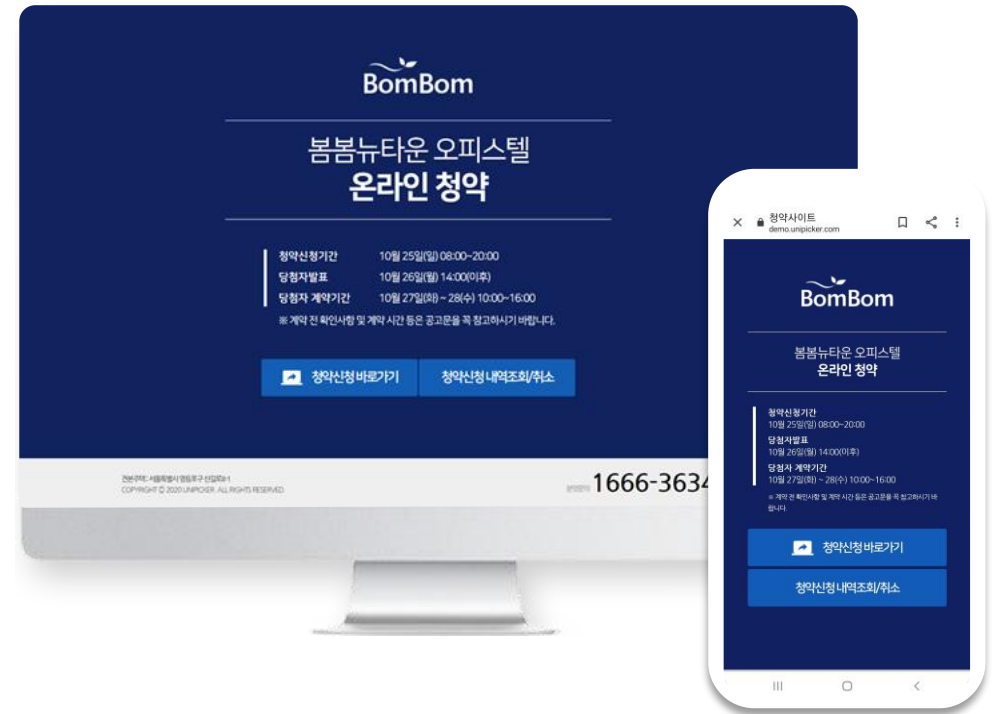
BomBom

봄봄뉴타운 오피스텔
온라인 청약

청약신청기간 10월 25일(일) 08:00~20:00
당첨자발표 10월 26일(월) 14:00(이후)
당첨자 계약기간 10월 27일(화) ~ 28(수) 10:00~16:00

※ 계약 전 확인사항 및 계약 시간 등은 공고문을 꼭 참고하시기 바랍니다.

청약신청 바로가기
청약신청 내역조회/취소

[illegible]
COPYRIGHT © 2020 UNIPICKER. ALL RIGHTS RESERVED.

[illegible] 1666-3634

청약사이트
demo.unipicker.com

BomBom

봄봄뉴타운 오피스텔
온라인 청약

청약신청기간
10월 25일(일) 08:00~20:00
당첨자발표
10월 26일(월) 14:00(이후)
당첨자 계약기간
10월 27일(화) ~ 28(수) 10:00~16:00

※ 계약 전 확인사항 및 계약 시간 등은 공고문을 꼭 참고하시기 바랍니다.

청약신청 바로가기
청약신청 내역조회/취소